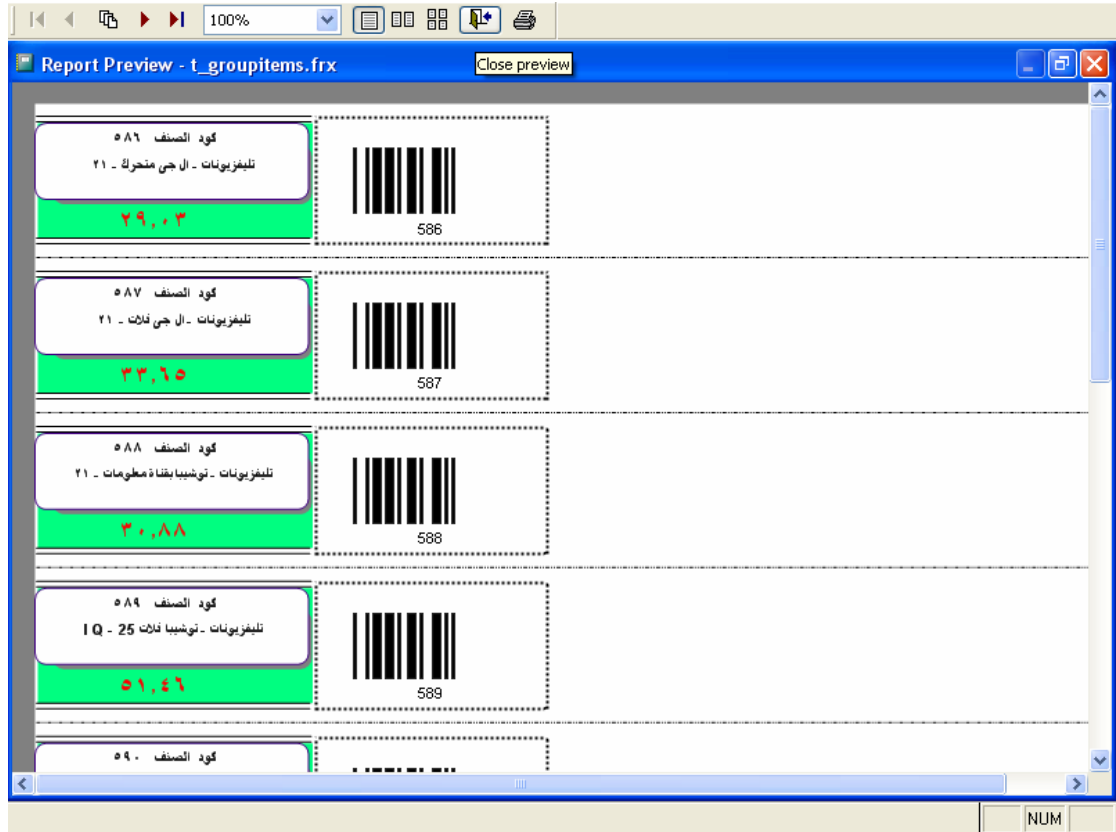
100%

Report Preview - t_groupitems.frx

Close preview

كود الصنف ٥٨٦
تليفزيونات - ال جى متحرك - ٢١
٢٩,٠٣

586

كود الصنف ٥٨٧
تليفزيونات - ال جى فلات - ٢١
٣٣,٦٥

587

كود الصنف ٥٨٨
تليفزيونات - توشيبا بقناة معلومات - ٢١
٣٠,٨٨

588

كود الصنف ٥٨٩
تليفزيونات - توشيبا فلات 25 - IQ
٥١,٤٦

589

كود الصنف ٥٩٠

NUM